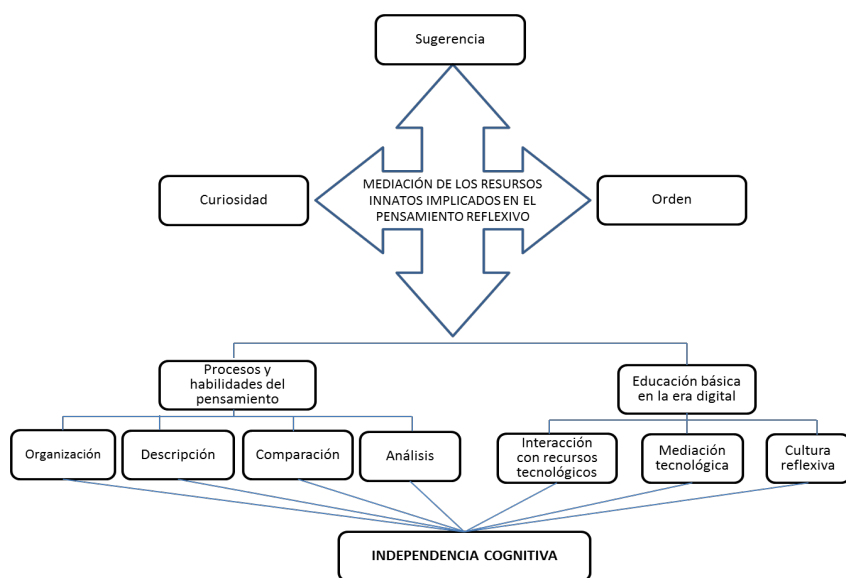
Sugerencia

Curiosidad

MEDIACIÓN DE LOS RESURSOS INNATOS IMPLICADOS EN EL PENSAMIENTO REFLEXIVO

Orden

Procesos y habilidades del pensamiento

Educación básica en la era digital

Organización

Descripción

Comparación

Análisis

Interacción con recursos tecnológicos

Mediación tecnológica

Cultura reflexiva

INDEPENDENCIA COGNITIVA